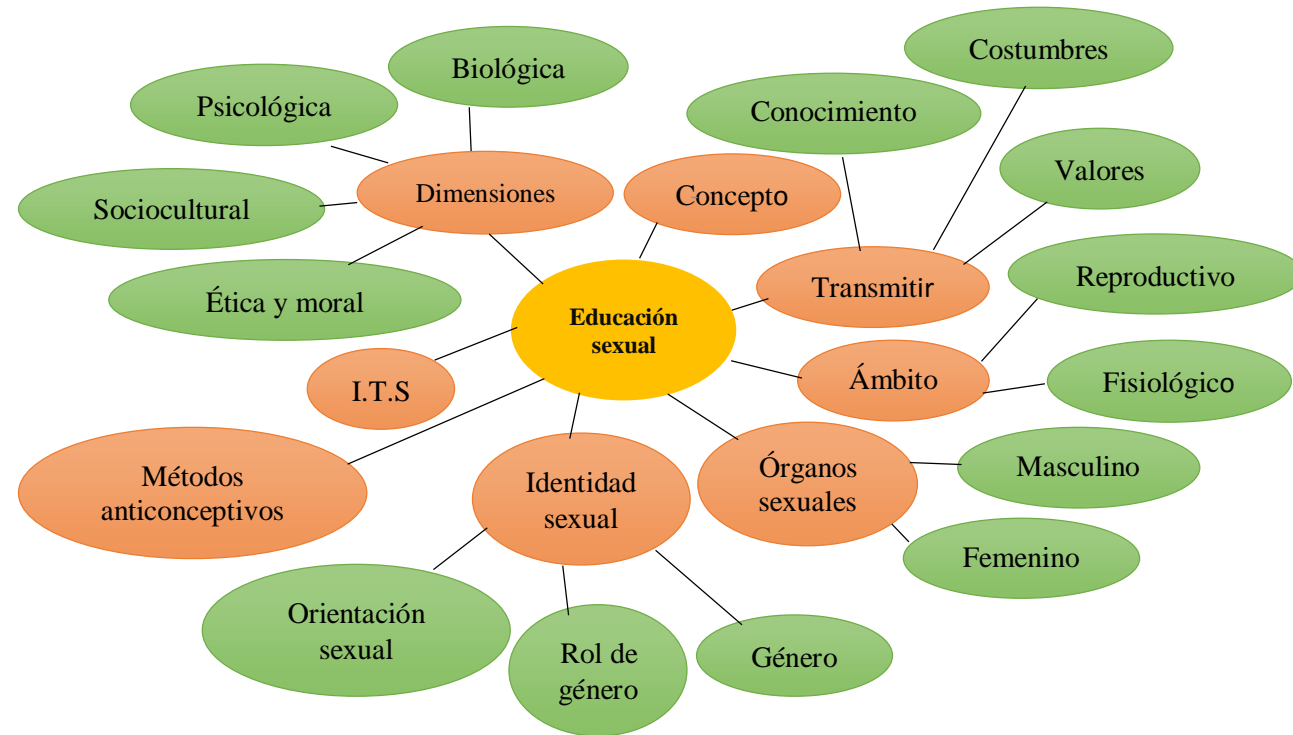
Educación sexual

Dimensiones

Biológica

Psicológica

Sociocultural

Ética y moral

Concepto

Transmitir

Conocimiento

Costumbres

Valores

Ámbito

Reproductivo

Fisiológico

Órganos sexuales

Masculino

Femenino

Identidad sexual

Orientación sexual

Rol de género

Género

Métodos anticonceptivos

I.T.S